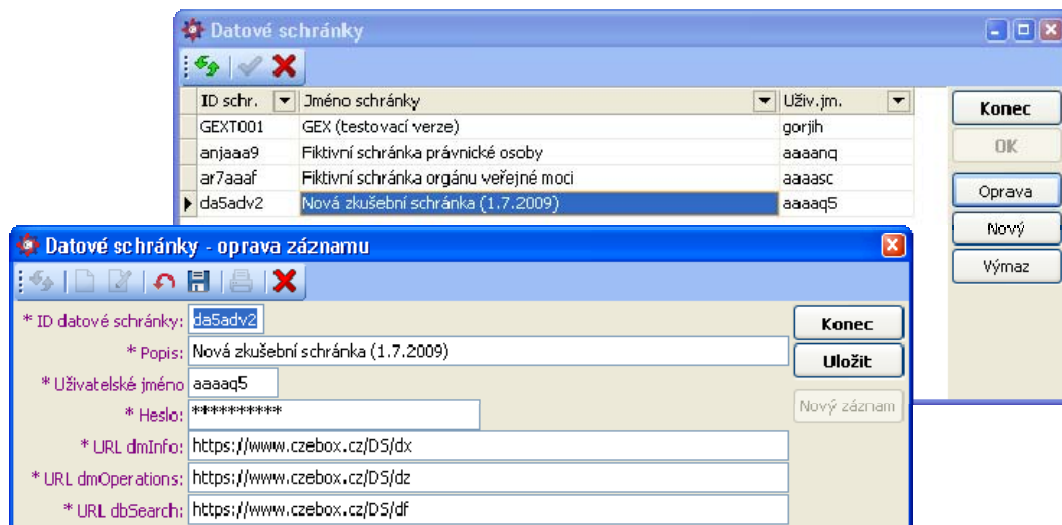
Datové schránky

| ID schr. | Jméno schránky | Uživ.jm. |
|---|---|---|
| GEXT001 | GEX (testovací verze) | gorjih |
| anjaaa9 | Fiktivní schránka právnické osoby | aaaanq |
| ar7aaaf | Fiktivní schránka orgánu veřejné moci | aaaasc |
| da5adv2 | Nová zkušební schránka (1.7.2009) | aaaaq5 |

Konec
OK
Oprava
Nový
Výmaz

Datové schránky - oprava záznamu

* ID datové schránky: da5adv2
* Popis: Nová zkušební schránka (1.7.2009)
* Uživatelské jméno aaaaq5
* Heslo: **********
* URL dmInfo: https://www.czebox.cz/DS/dx
* URL dmOperations: https://www.czebox.cz/DS/dz
* URL dbSearch: https://www.czebox.cz/DS/df

Konec
Uložit
Nový záznam